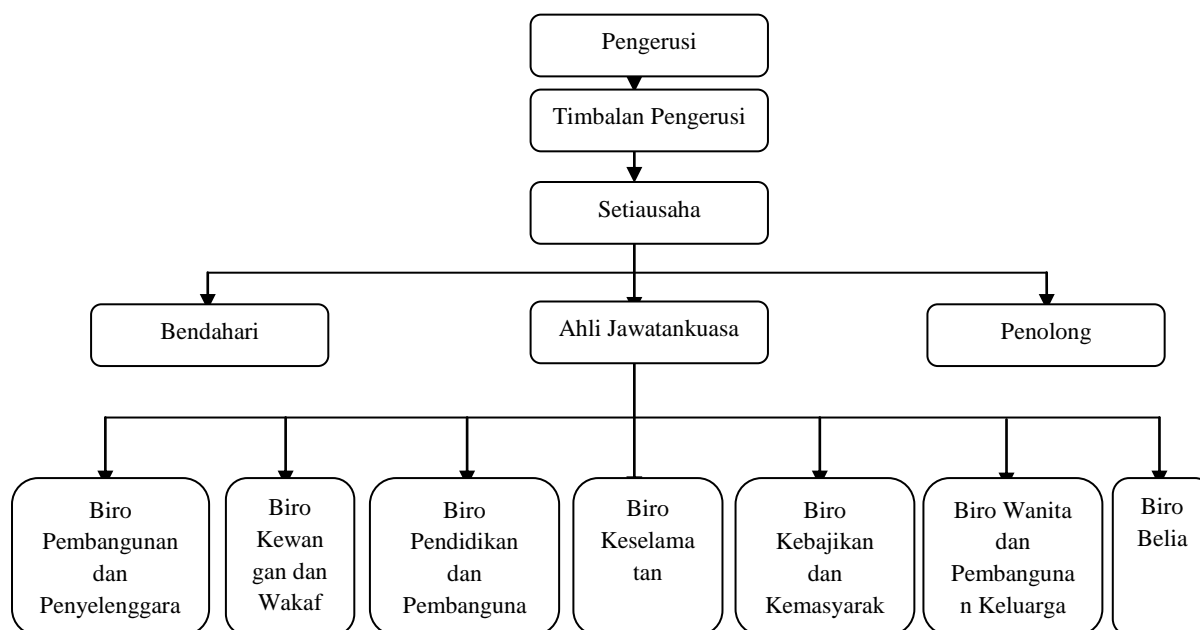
Pengerusi

Timbalan Pengerusi

Setiausaha

Bendahari

Ahli Jawatankuasa

Penolong

Biro Pembangunan dan Penyelenggara

Biro Kewangan dan Wakaf

Biro Pendidikan dan Pembanguna

Biro Keselamatan

Biro Kebajikan dan Kemasyarak

Biro Wanita dan Pembangunan Keluarga

Biro Belia